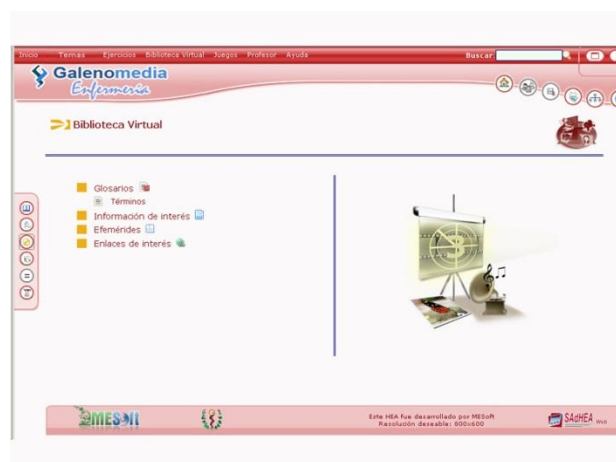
Inicio Temas Ejercicios Biblioteca Virtual Juegos Profesor Ayuda Buscar:

Galenomedia
Enfermería

Biblioteca Virtual

Glosarios
Términos
Información de interés
Efemérides
Enlaces de interés

MESOft

Este HEA fue desarrollado por MESoft
Resolución deseable: 800x600

SAdHEA Web